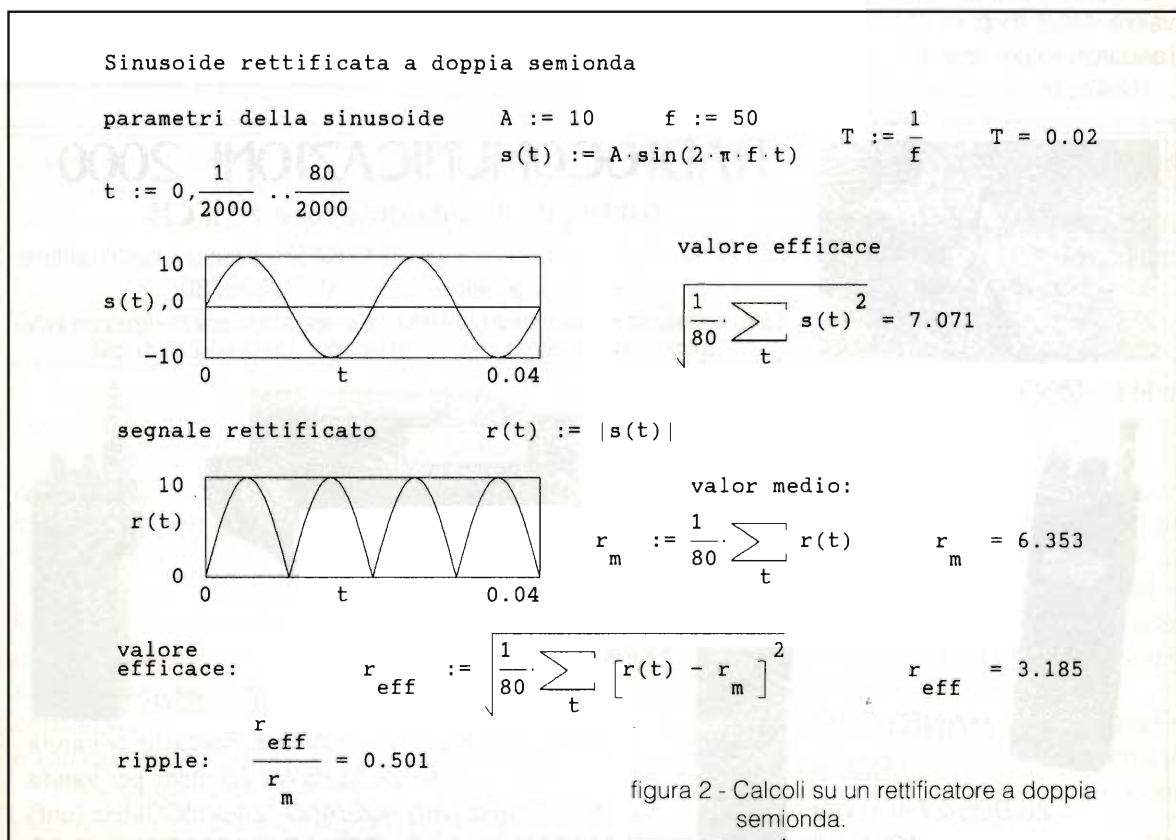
Sinusoide rettificata a doppia semionda

parametri della sinusoide $A := 10$ $f := 50$ $T := \frac{1}{f}$ $T = 0.02$

$s(t) := A \cdot \sin(2 \cdot \pi \cdot f \cdot t)$

$t := 0, \frac{1}{2000} .. \frac{80}{2000}$

valore efficace

10
s(t),0
−10
0 t 0.04

$\sqrt{\frac{1}{80} \cdot \sum_{t} s(t)^2} = 7.071$

segnale rettificato $r(t) := |s(t)|$

valor medio:

10
r(t)
0
0 t 0.04

$r_m := \frac{1}{80} \cdot \sum_{t} r(t)$ $r_m = 6.353$

valore efficace: $r_{eff} := \sqrt{\frac{1}{80} \cdot \sum_{t} \left[r(t) - r_m\right]^2}$ $r_{eff} = 3.185$

ripple: $\frac{r_{eff}}{r_m} = 0.501$

figura 2 - Calcoli su un rettificatore a doppia semionda.